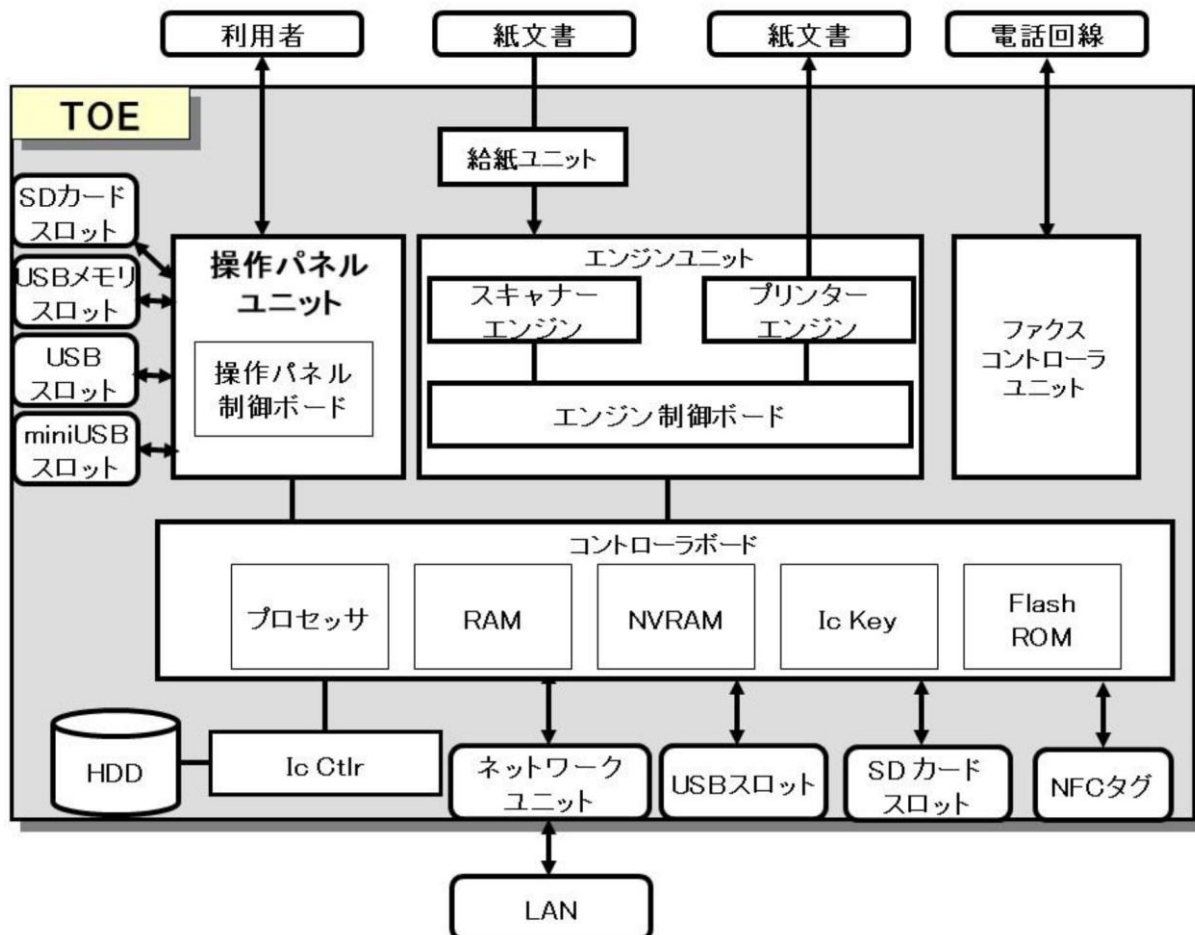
利用者

紙文書

紙文書

電話回線

TOE

給紙ユニット

SDカードスロット

USBメモリスロット

USBスロット

miniUSBスロット

操作パネルユニット

操作パネル制御ボード

エンジンユニット

スキャナーエンジン

プリンターエンジン

エンジン制御ボード

ファクスコントローラユニット

コントローラボード

プロセッサ

RAM

NVRAM

Ic Key

Flash ROM

HDD

Ic Ctlr

ネットワークユニット

USBスロット

SD カードスロット

NFCタグ

LAN